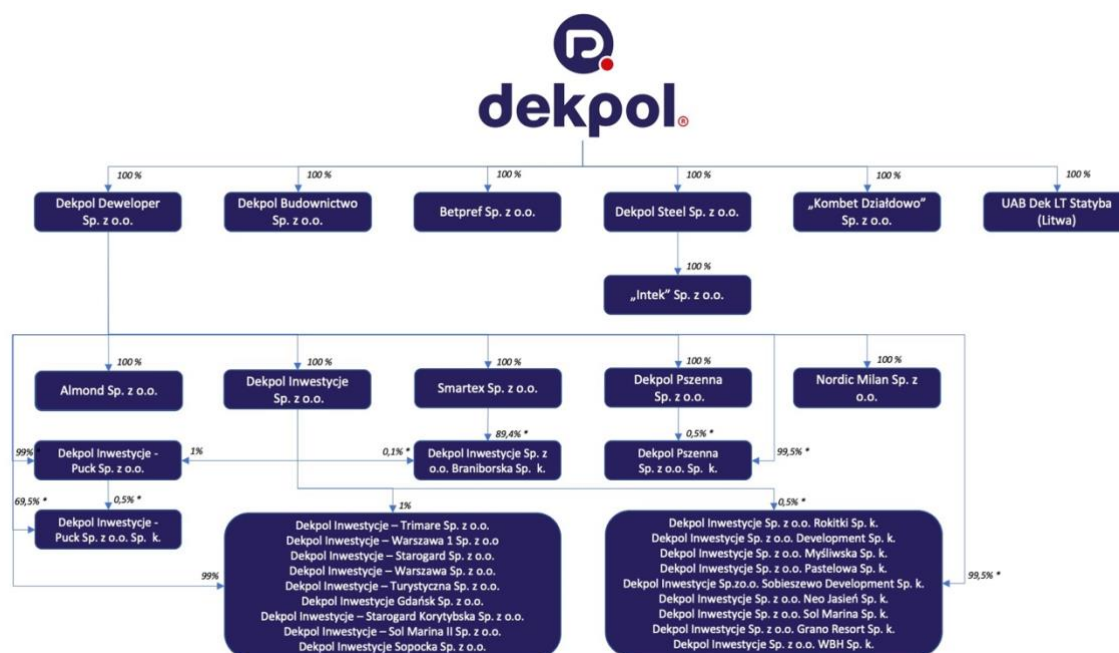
dekpol®

100 %
Dekpol Deweloper Sp. z o.o.

100 %
Dekpol Budownictwo Sp. z o.o.

100 %
Betpref Sp. z o.o.

100 %
Dekpol Steel Sp. z o.o.

100 %
„Intek" Sp. z o.o.

100 %
„Kombet Działdowo" Sp. z o.o.

100 %
UAB Dek LT Statyba (Litwa)

100 %
Almond Sp. z o.o.

100 %
Dekpol Inwestycje Sp. z o.o.

100 %
Smartex Sp. z o.o.

100 %
Dekpol Pszenna Sp. z o.o.

100 %
Nordic Milan Sp. z o.o.

99%
Dekpol Inwestycje - Puck Sp. z o.o.

1%

0,1% *
89,4% *
Dekpol Inwestycje Sp. z o.o. Braniborska Sp. k.

0,5% *
99,5% *
Dekpol Pszenna Sp. z o.o. Sp. k.

69,5% *
0,5% *
Dekpol Inwestycje - Puck Sp. z o.o. Sp. k.

1%
99%
Dekpol Inwestycje – Trimare Sp. z o.o.
Dekpol Inwestycje – Warszawa 1 Sp. z o.o
Dekpol Inwestycje – Starogard Sp. z o.o.
Dekpol Inwestycje – Warszawa Sp. z o.o.
Dekpol Inwestycje – Turystyczna Sp. z o.o.
Dekpol Inwestycje Gdańsk Sp. z o.o.
Dekpol Inwestycje – Starogard Korytybska Sp. z o.o.
Dekpol Inwestycje – Sol Marina II Sp. z o.o.
Dekpol Inwestycje Sopocka Sp. z o.o.

0,5% *
99,5% *
Dekpol Inwestycje Sp. z o.o. Rokitki Sp. k.
Dekpol Inwestycje Sp. z o.o. Development Sp. k.
Dekpol Inwestycje Sp. z o.o. Myśliwska Sp. k.
Dekpol Inwestycje Sp. z o.o. Pastelowa Sp. k.
Dekpol Inwestycje Sp.z.o.o. Sobieszewo Development Sp. k.
Dekpol Inwestycje Sp. z o.o. Neo Jasień Sp. k.
Dekpol Inwestycje Sp. z o.o. Sol Marina Sp. k.
Dekpol Inwestycje Sp. z o.o. Grano Resort Sp. k.
Dekpol Inwestycje Sp. z o.o. WBH Sp. k.